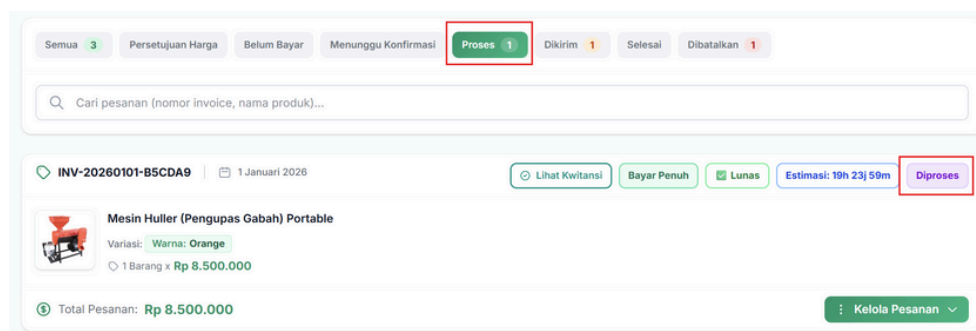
Semua 3 Persetujuan Harga Belum Bayar Menunggu Konfirmasi Proses 1 Dikirim 1 Selesai Dibatalkan 1

Cari pesanan (nomor invoice, nama produk)...

INV-20260101-B5CDA9 1 Januari 2026 Lihat Kwitansi Bayar Penuh Lunas Estimasi: 19h 23j 59m Diproses

Mesin Huller (Pengupas Gabah) Portable

Variasi: Warna: Orange

1 Barang x Rp 8.500.000

Total Pesanan: Rp 8.500.000

Kelola Pesanan